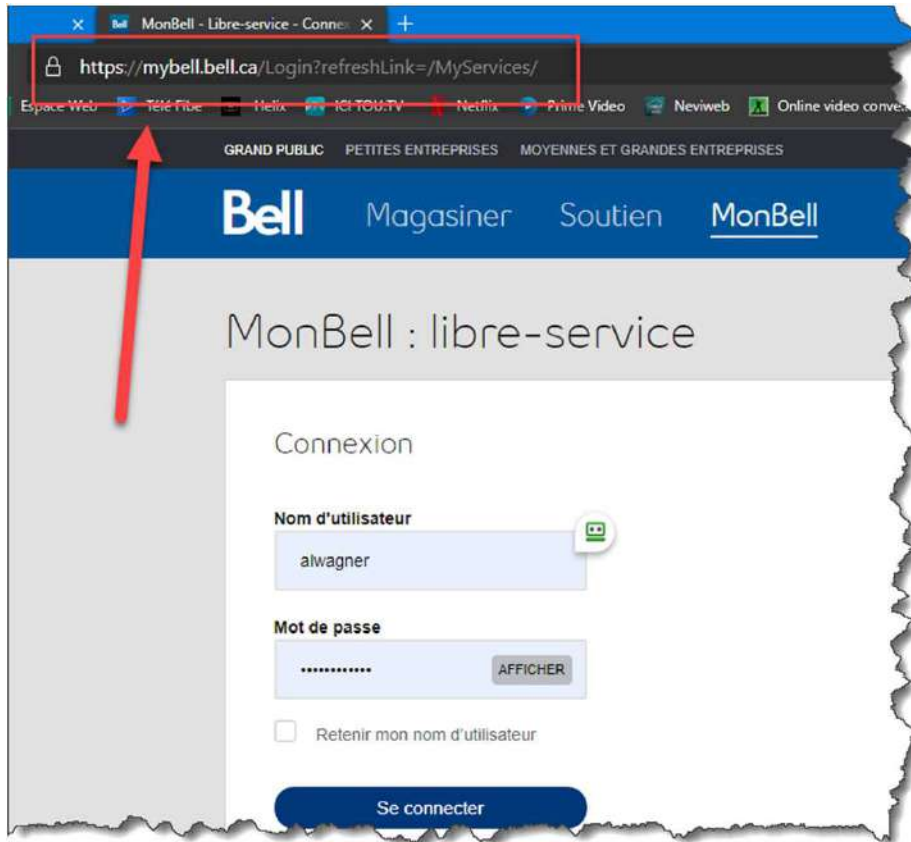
MonBell - Libre-service - Conne

https://mybell.bell.ca/Login?refreshLink=/MyServices/

Espace Web Télé Fibe Helix ICI TOU.TV Netflix Prime Video Neviweb Online video conve

GRAND PUBLIC PETITES ENTREPRISES MOYENNES ET GRANDES ENTREPRISES

Bell Magasiner Soutien MonBell

MonBell : libre-service

Connexion

Nom d'utilisateur

alwagner

Mot de passe

•••••••••••• AFFICHER

Retenir mon nom d'utilisateur

Se connecter